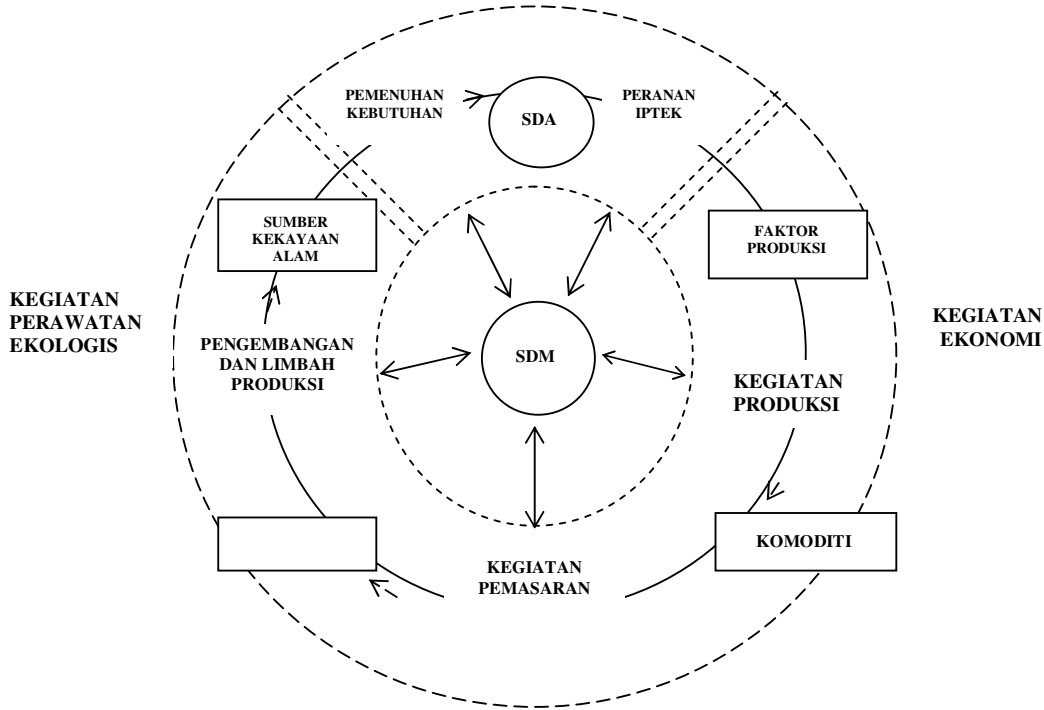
PEMENUHAN KEBUTUHAN

SDA

PERANAN IPTEK

SUMBER KEKAYAAN ALAM

FAKTOR PRODUKSI

KEGIATAN PERAWATAN EKOLOGIS

KEGIATAN EKONOMI

PENGEMBANGAN DAN LIMBAH PRODUKSI

SDM

KEGIATAN PRODUKSI

KOMODITI

KEGIATAN PEMASARAN